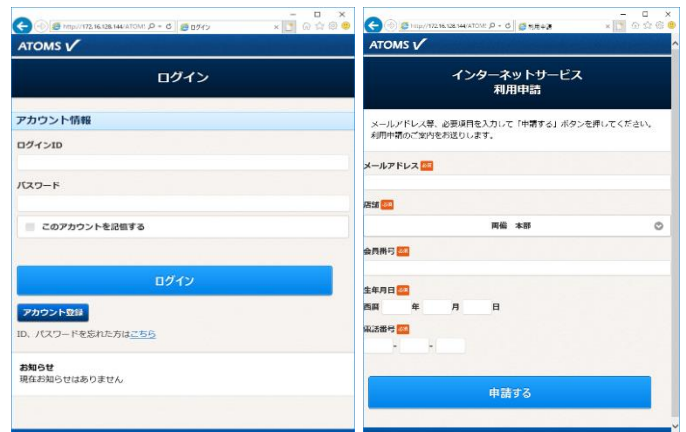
http://172.16.128.144/ATOMS ログイン

ATOMS ✓

ログイン

アカウント情報

ログインID

パスワード

このアカウントを記憶する

ログイン

アカウント登録

ID、パスワードを忘れた方はこちら

お知らせ
現在お知らせはありません

http://172.16.128.144/ATOMS 利用申請

ATOMS ✓

インターネットサービス
利用申請

メールアドレス等、必要項目を入力して「申請する」ボタンを押してください。利用申請のご案内をお送りします。

メールアドレス 必須

店舗 必須

両備 本部

会員番号 必須

生年月日 必須
西暦 年 月 日

電話番号 必須
- -

申請する